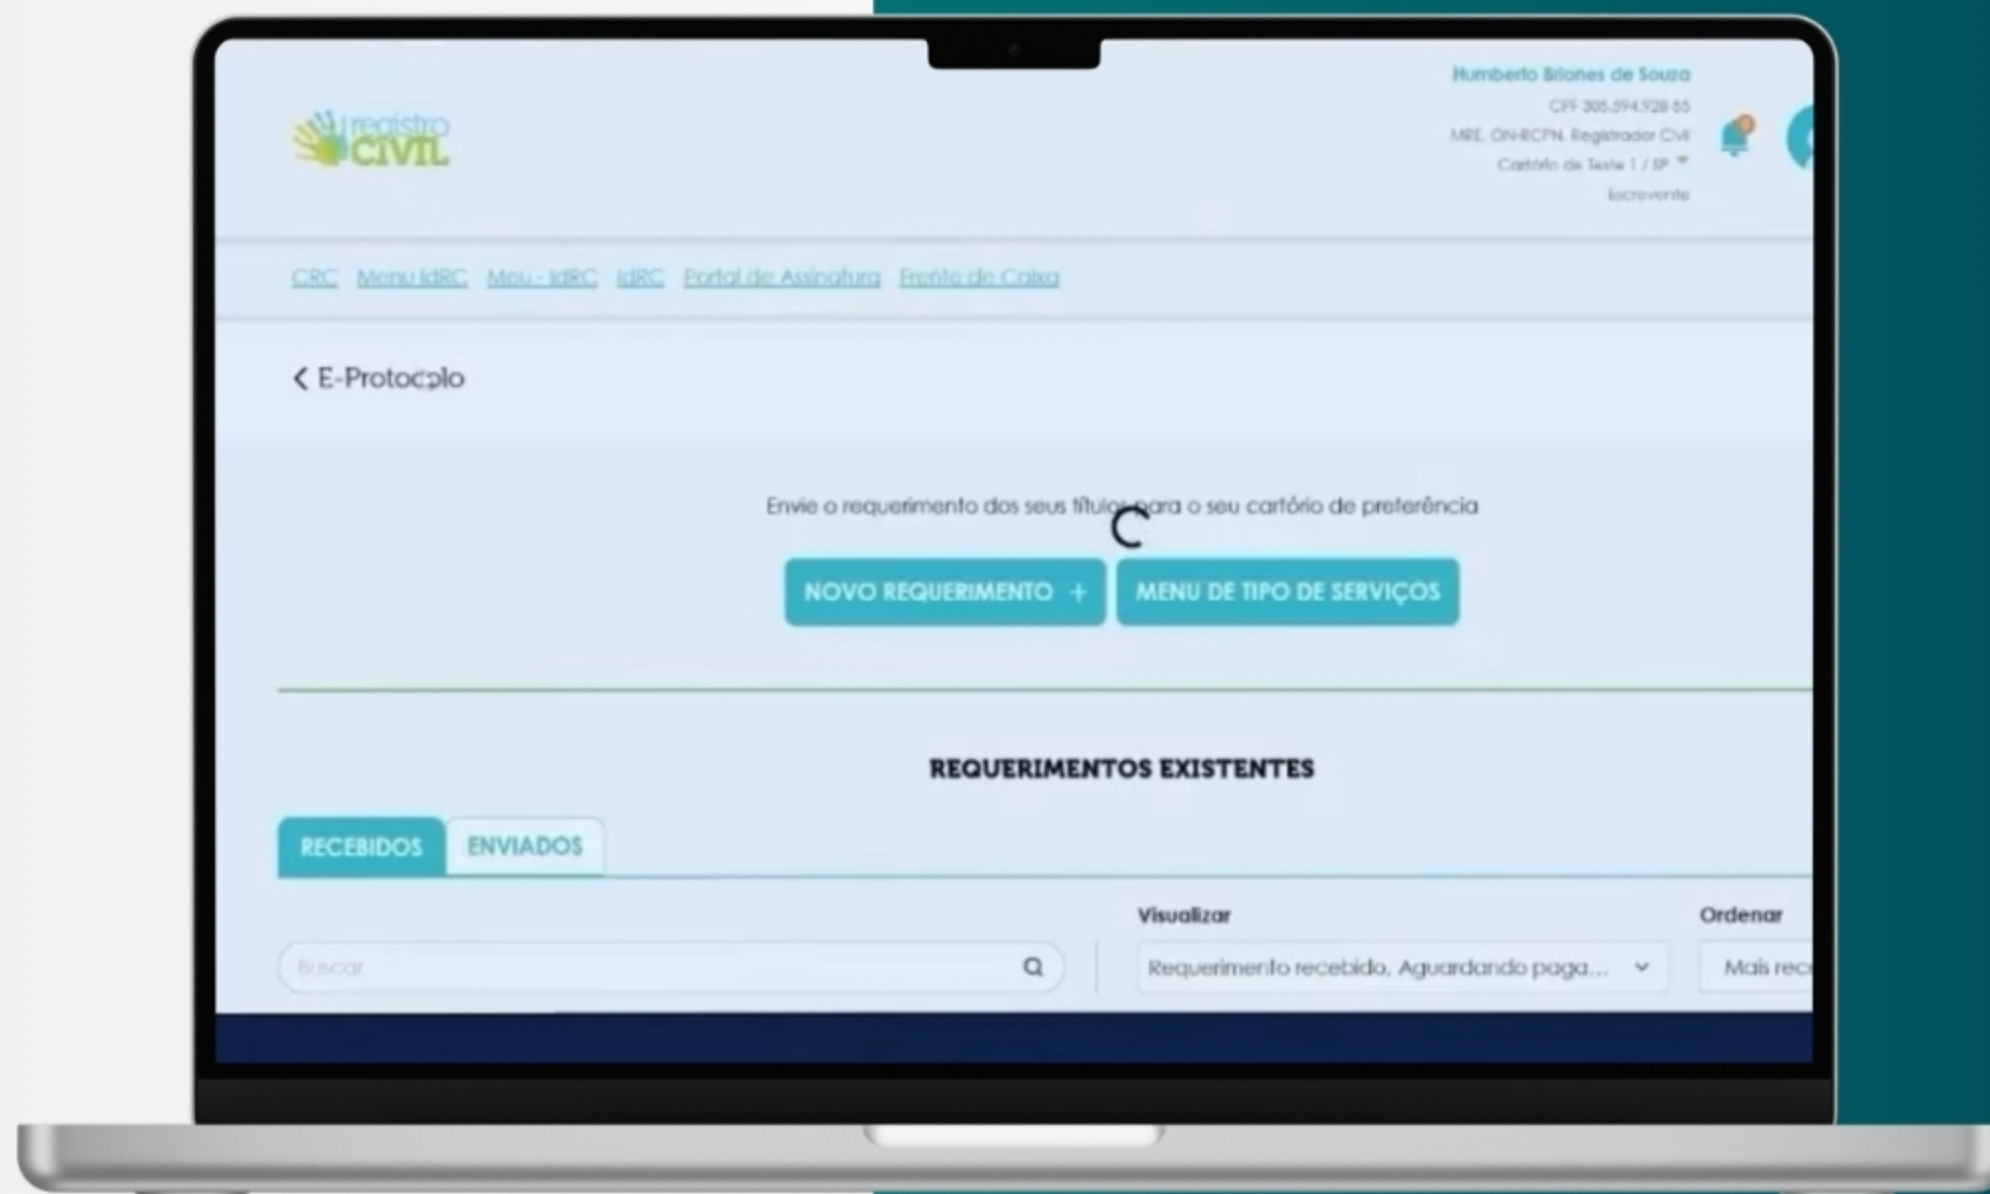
registro CIVIL

Humberto Briones de Souza
CPF 305.594.928-55
MRE. ON-RCPN. Registrador Civil
Cartório de Teste 1 / SP
Escrevente

CRC Menu IdRC Meu - IdRC IdRC Portal de Assinatura Frente de Caixa

E-Protocolo

Envie o requerimento dos seus títulos para o seu cartório de preferência

NOVO REQUERIMENTO +
MENU DE TIPO DE SERVIÇOS

REQUERIMENTOS EXISTENTES

RECEBIDOS
ENVIADOS

Visualizar
Ordenar

Buscar
Requerimento recebido, Aguardando paga...
Mais rec